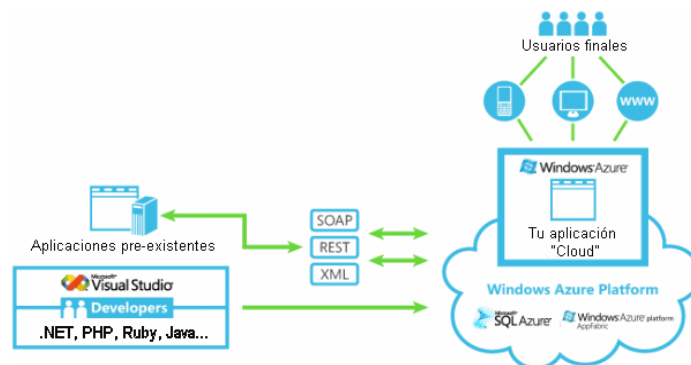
Usuarios finales

WWW

Windows Azure

Tu aplicación "Cloud"

Aplicaciones pre-existentes

SOAP

REST

XML

Microsoft Visual Studio

Developers

.NET, PHP, Ruby, Java...

Windows Azure Platform

Microsoft SQL Azure

Windows Azure platform AppFabric